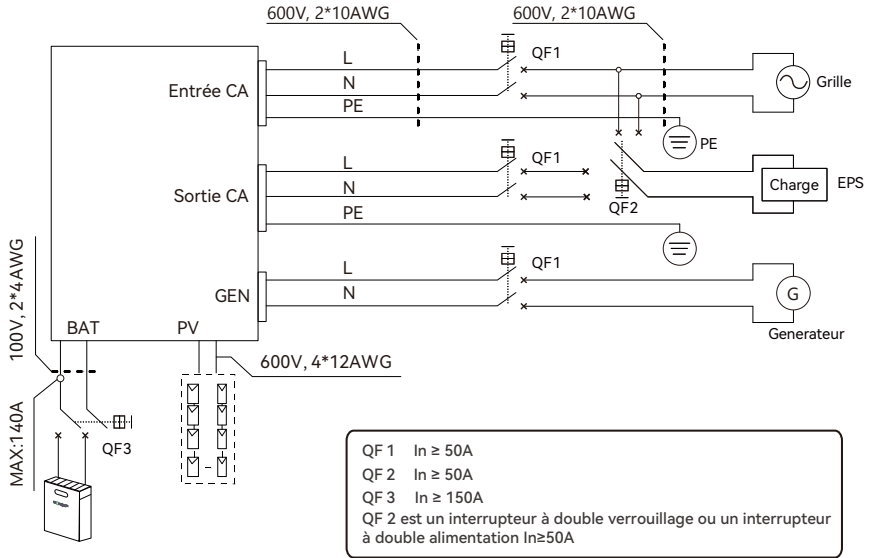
600V, 2*10AWG

600V, 2*10AWG

QF1

L

N

PE

Entrée CA

Grille

PE

QF1

L

N

Sortie CA

Charge

EPS

QF2

PE

QF1

L

N

GEN

G

Generateur

100V, 2*4AWG

BAT

PV

600V, 4*12AWG

MAX:140A

QF3

QF 1 In ≥ 50A
QF 2 In ≥ 50A
QF 3 In ≥ 150A
QF 2 est un interrupteur à double verrouillage ou un interrupteur à double alimentation In≥50A